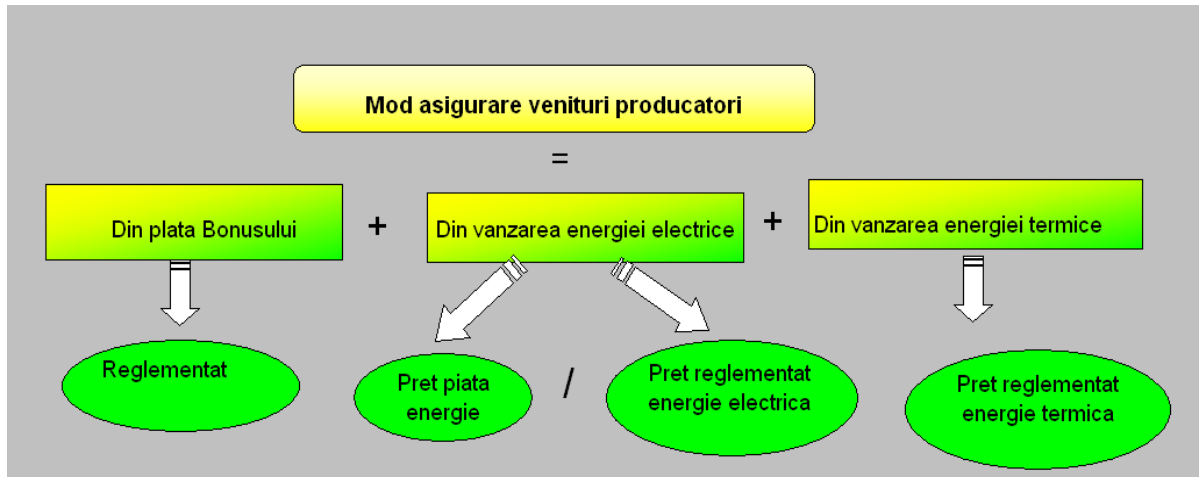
Mod asigurare venituri producatori

=

Din plata Bonusului + Din vanzarea energiei electrice + Din vanzarea energiei termice

Reglementat

Pret piata energie / Pret reglementat energie electrica

Pret reglementat energie termica